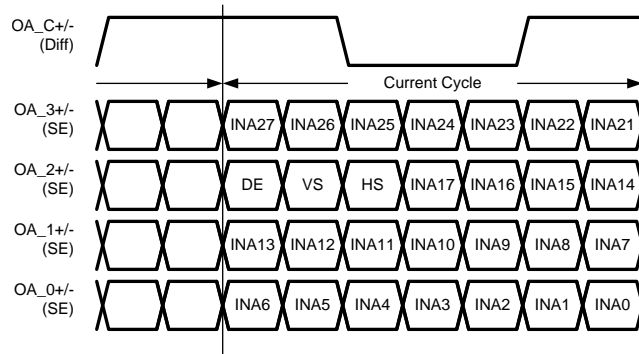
OA_C+/-
(Diff)

Current Cycle

OA_3+/-
(SE)
INA27 INA26 INA25 INA24 INA23 INA22 INA21

OA_2+/-
(SE)
DE VS HS INA17 INA16 INA15 INA14

OA_1+/-
(SE)
INA13 INA12 INA11 INA10 INA9 INA8 INA7

OA_0+/-
(SE)
INA6 INA5 INA4 INA3 INA2 INA1 INA0